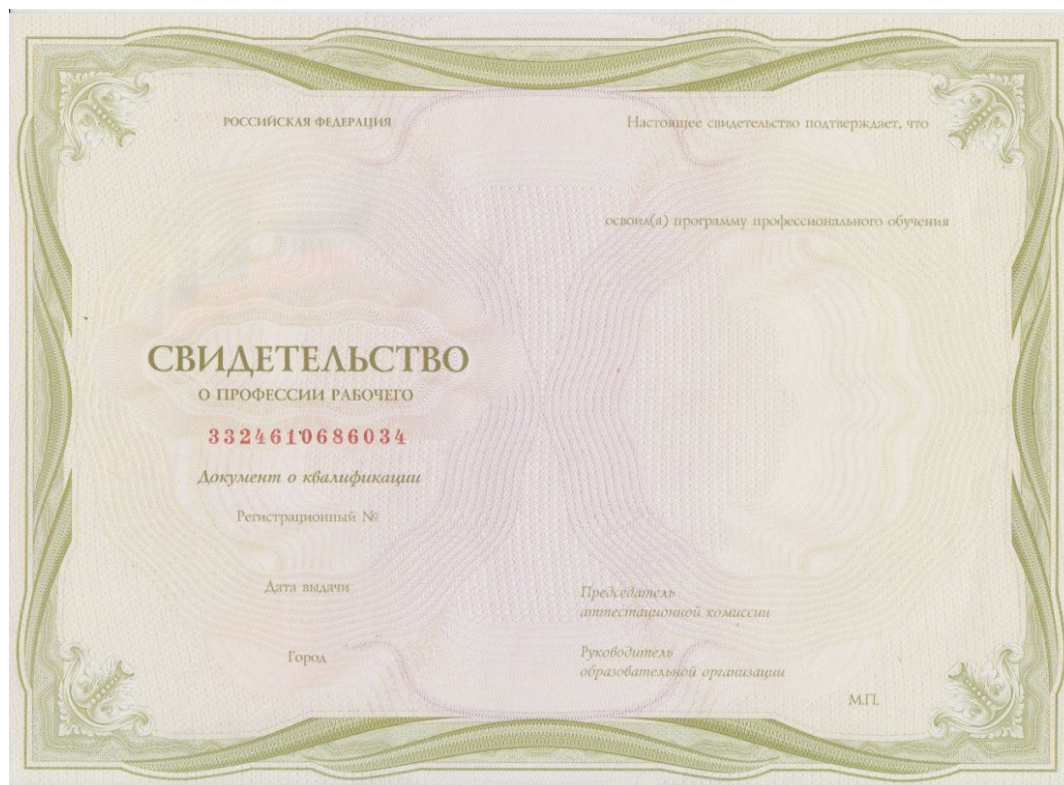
РОССИЙСКАЯ ФЕДЕРАЦИЯ

СВИДЕТЕЛЬСТВО

О ПРОФЕССИИ РАБОЧЕГО

332461 0686034

Документ о квалификации

Регистрационный №

Дата выдачи

Город

Настоящее свидетельство подтверждает, что

освоил(а) программу профессионального обучения

Председатель аттестационной комиссии

Руководитель образовательной организации

М.П.